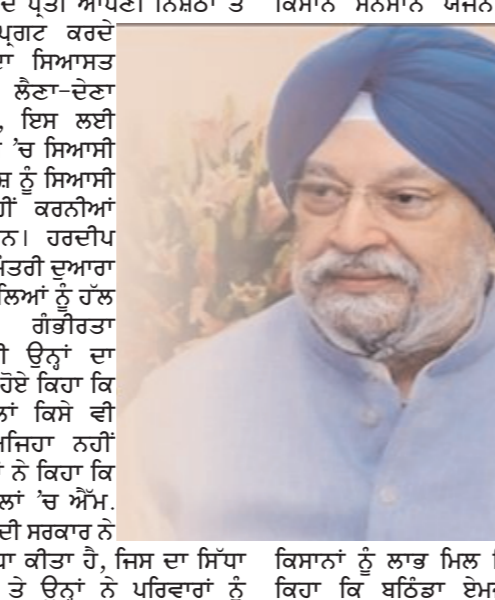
ਦੇ ਪ੍ਰਤੀ ਆਪਣੀ ਨਿਸ਼ਠਾ ਤੇ ਕਿਸਾਨ ਸਨਮਾਨ ਯੋਜਨਾ
ਪ੍ਰਗਟ ਕਰਦੇ
ਾ ਸਿਆਸਤ
ਲੈਣਾ-ਦੇਣਾ
, ਇਸ ਲਈ
'ਚ ਸਿਆਸੀ
ਸ਼ ਨੂੰ ਸਿਆਸੀ
ਹੀਂ ਕਰਨੀਆਂ
ਨ। ਹਰਦੀਪ
ਮੰਤਰੀ ਦੁਆਰਾ
ਲਿਆਂ ਨੂੰ ਹੱਲ
ਗੰਭੀਰਤਾ
ੀ ਉਨ੍ਹਾਂ ਦਾ
ਹੋਏ ਕਿਹਾ ਕਿ
ਨਾਂ ਕਿਸੇ ਵੀ
ਅਜਿਹਾ ਨਹੀਂ
ਾ ਨੇ ਕਿਹਾ ਕਿ
ਲਾਂ 'ਚ ਐਮ.
ਦੀ ਸਰਕਾਰ ਨੇ
ਾ ਕੀਤਾ ਹੈ, ਜਿਸ ਦਾ ਸਿੱਧਾ ਕਿਸਾਨਾਂ ਨੂੰ ਲਾਭ ਮਿਲ
ਤੇ ਉਨ੍ਹਾਂ ਨੇ ਪਰਿਵਾਰਾਂ ਨੂੰ ਕਿਹਾ ਕਿ ਬਠਿੰਡਾ ਏਮ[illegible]